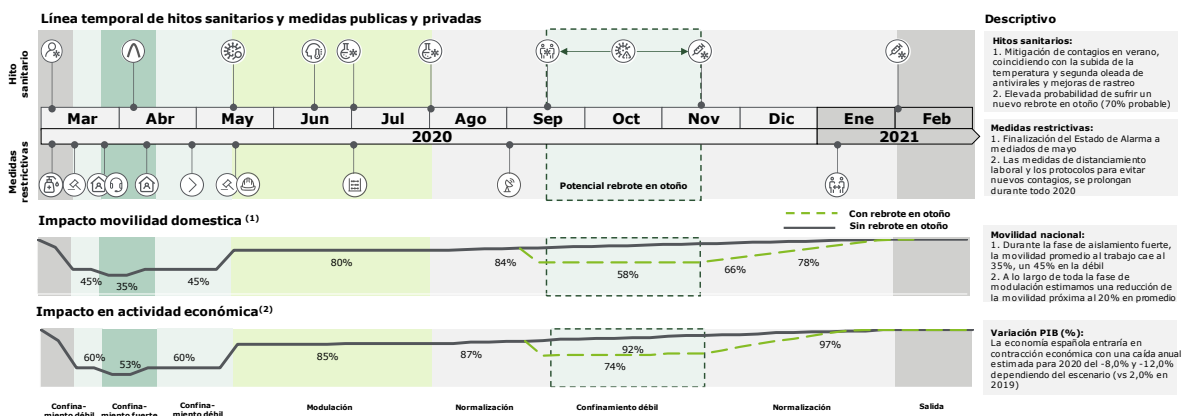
Línea temporal de hitos sanitarios y medidas publicas y privadas

Hito sanitario

Mar Abr May Jun Jul Ago Sep Oct Nov Dic Ene Feb

2020 2021

Medidas restrictivas

Potencial rebrote en otoño

Impacto movilidad domestica $^{(1)}$

Con rebrote en otoño
Sin rebrote en otoño

45% 35% 45% 80% 84% 58% 66% 78%

Impacto en actividad económica$^{(2)}$

60% 53% 60% 85% 87% 92% 74% 97%

Confinamiento débil Confinamiento fuerte Confinamiento débil Modulación Normalización Confinamiento débil Normalización Salida

Descriptivo

Hitos sanitarios:
1. Mitigación de contagios en verano, coincidiendo con la subida de la temperatura y segunda oleada de antivirales y mejoras de rastreo
2. Elevada probabilidad de sufrir un nuevo rebrote en otoño (70% probable)

Medidas restrictivas:
1. Finalización del Estado de Alarma a mediados de mayo
2. Las medidas de distanciamiento laboral y los protocolos para evitar nuevos contagios, se prolongan durante todo 2020

Movilidad nacional:
1. Durante la fase de aislamiento fuerte, la movilidad promedio al trabajo cae al 35%, un 45% en la débil
2. A lo largo de toda la fase de modulación estimamos una reducción de la movilidad próxima al 20% en promedio

Variación PIB (%):
La economía española entraría en contracción económica con una caída anual estimada para 2020 del -8,0% y -12,0% dependiendo del escenario (vs 2,0% en 2019)